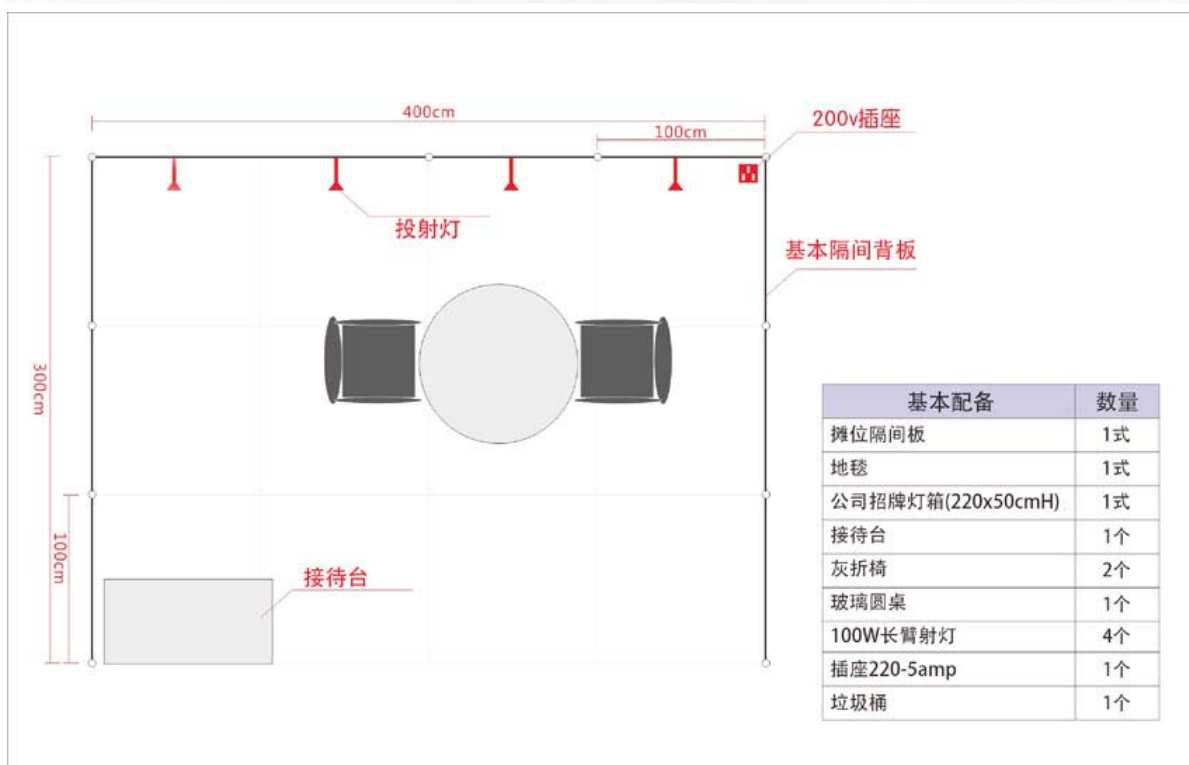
400cm

100cm

200v插座

投射灯

基本隔间背板

300cm

100cm

接待台

| 基本配备 | 数量 |
|---|---|
| 摊位隔间板 | 1式 |
| 地毯 | 1式 |
| 公司招牌灯箱(220x50cmH) | 1式 |
| 接待台 | 1个 |
| 灰折椅 | 2个 |
| 玻璃圆桌 | 1个 |
| 100W长臂射灯 | 4个 |
| 插座220-5amp | 1个 |
| 垃圾桶 | 1个 |